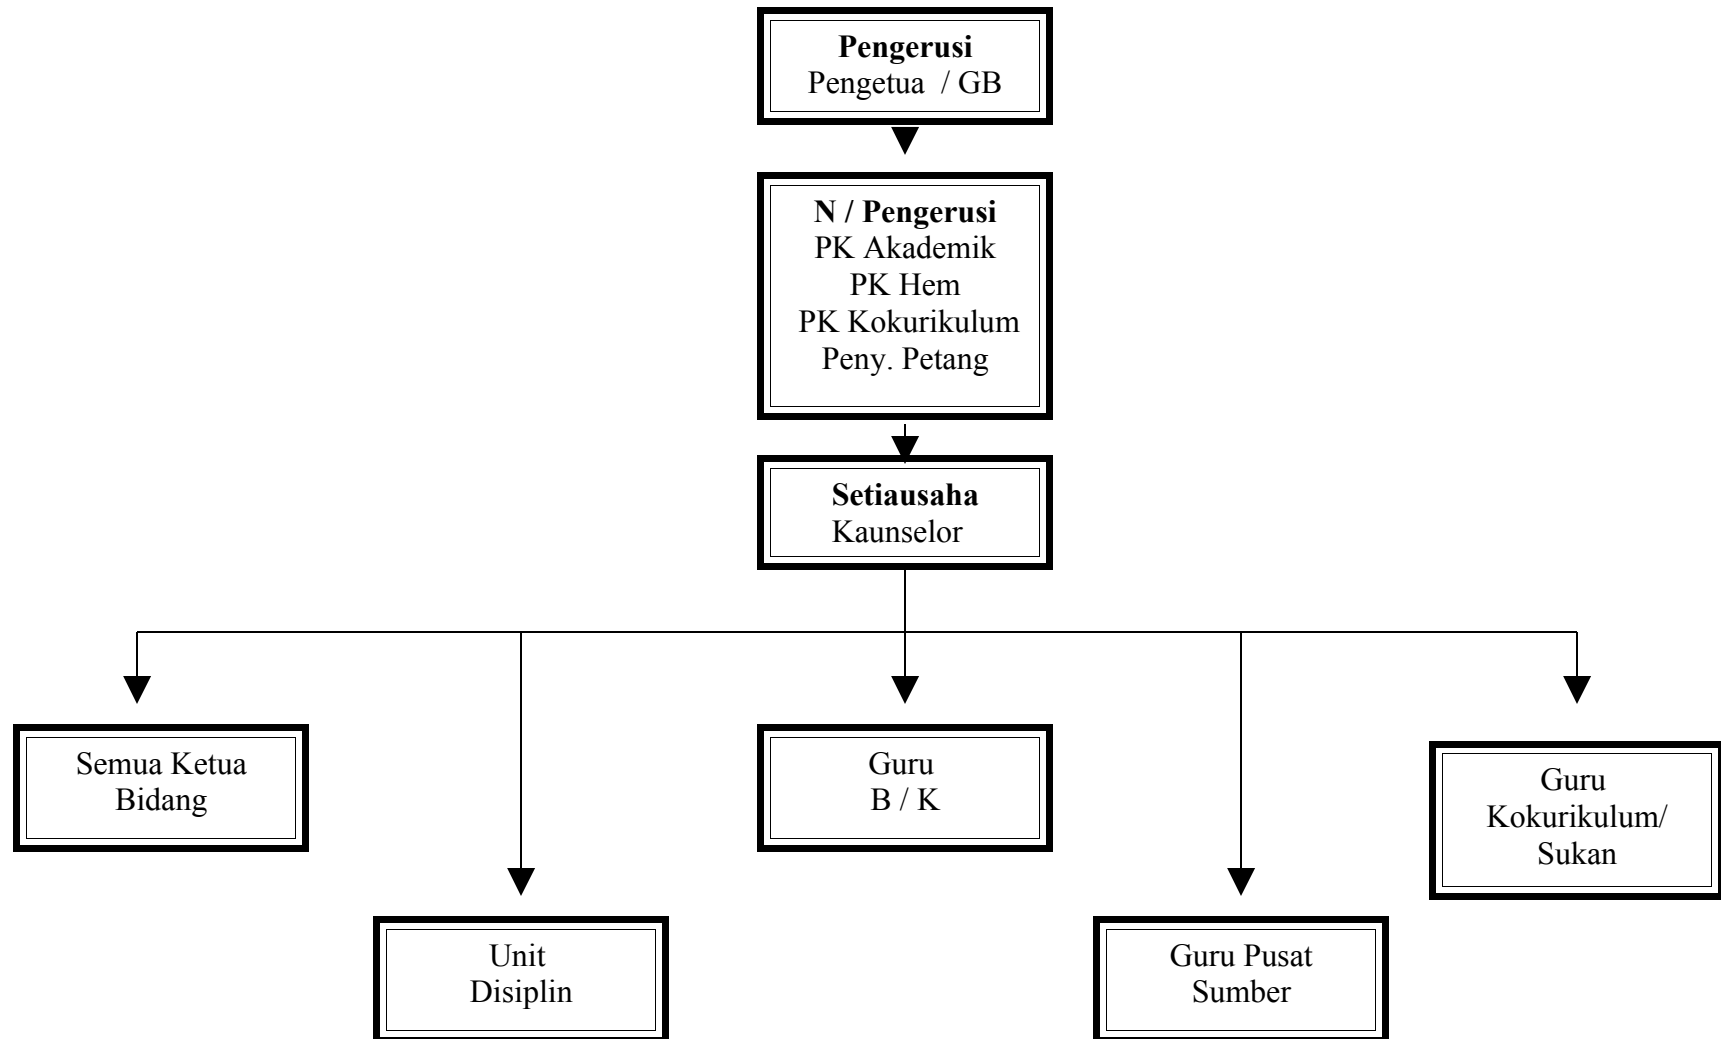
**Pengerusi**
Pengetua / GB

**N / Pengerusi**
PK Akademik
PK Hem
PK Kokurikulum
Peny. Petang

**Setiausaha**
Kaunselor

Semua Ketua Bidang

Unit Disiplin

Guru B / K

Guru Pusat Sumber

Guru Kokurikulum/ Sukan